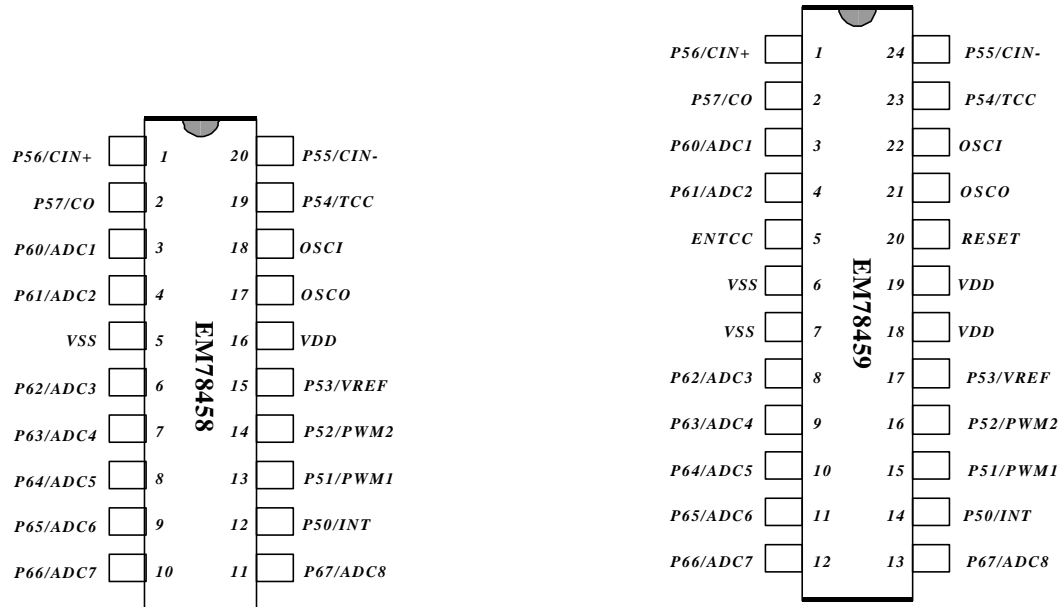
P56/CIN+ 1 20 P55/CIN-
P57/CO 2 19 P54/TCC
P60/ADC1 3 18 OSCI
P61/ADC2 4 17 OSCO
VSS 5 16 VDD
P62/ADC3 6 15 P53/VREF
P63/ADC4 7 14 P52/PWM2
P64/ADC5 8 13 P51/PWM1
P65/ADC6 9 12 P50/INT
P66/ADC7 10 11 P67/ADC8

EM78458

P56/CIN+ 1 24 P55/CIN-
P57/CO 2 23 P54/TCC
P60/ADC1 3 22 OSCI
P61/ADC2 4 21 OSCO
ENTCC 5 20 RESET
VSS 6 19 VDD
VSS 7 18 VDD
P62/ADC3 8 17 P53/VREF
P63/ADC4 9 16 P52/PWM2
P64/ADC5 10 15 P51/PWM1
P65/ADC6 11 14 P50/INT
P66/ADC7 12 13 P67/ADC8

EM78459